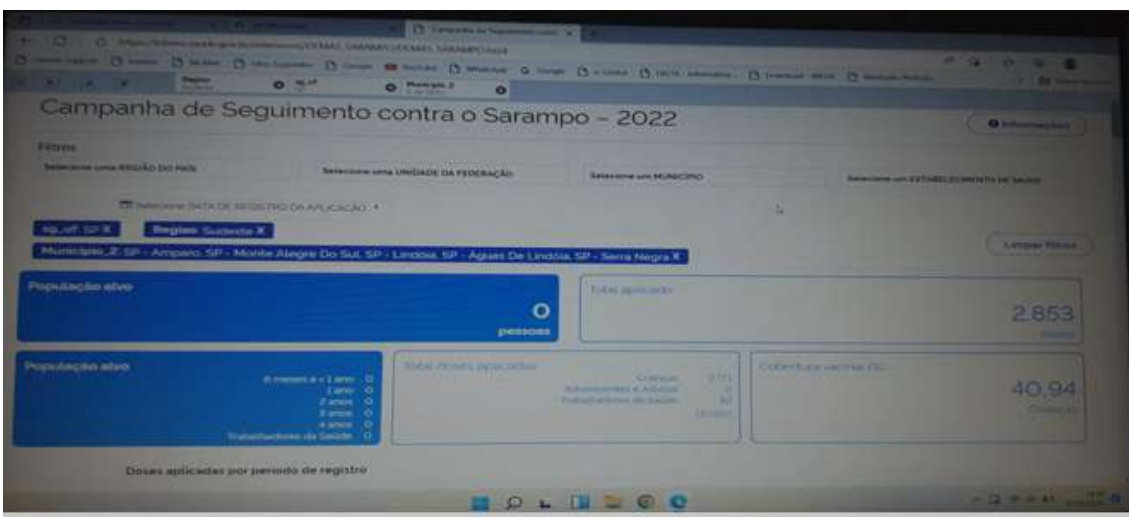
Campanha de Seguimento contra o Sarampo - 2022

Informações

Filtros

Selecione uma REGIÃO DO PAÍS

Selecione uma UNIDADE DA FEDERAÇÃO

Selecione um MUNICÍPIO

Selecione um ESTABELECIMENTO DE SAÚDE

Selecione DATA DE REGISTRO DA APLICAÇÃO

sg_uf: SP X

Regiao: Sudeste X

Municipio_2: SP - Amparo, SP - Monte Alegre Do Sul, SP - Lindóia, SP - Águas De Lindóia, SP - Serra Negra X

Limpar filtros

População alvo

0
pessoas

Total aplicado

2.853

População alvo

6 meses a < 1 ano 0
1 ano 0
2 anos 0
3 anos 0
4 anos 0
Trabalhadores da Saúde 0

Total doses aplicadas

Crianças 2.773
Adolescentes e Adultos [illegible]
Trabalhadores da Saúde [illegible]

Cobertura vacinal (%)

40,94
Crianças

Doses aplicadas por período de registro